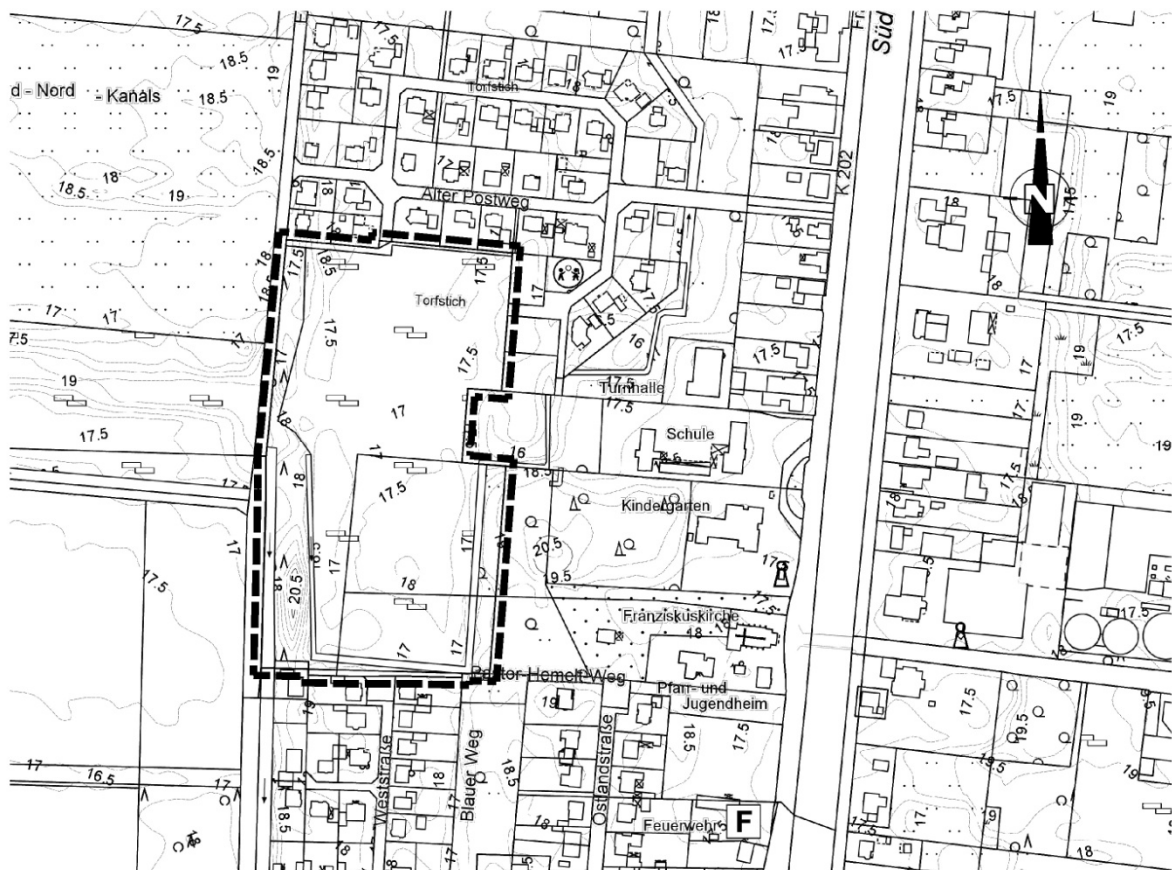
d - Nord - Kanals
18.5
19
17.5
18.5
18.5
19
Torfstich
Alter Postweg
17.5
18.5
17.5
Torfstich
17.5
17.5
17
17
7.5
19
17.5
17.5
17
18
18
20.5
17
18
17
Turnhalle
17.5
Schule
16
Kindergarten
20.5
19.5
Franziskuskirche
18
Pastor-Hemelt-Weg
Pfarr- und Jugendheim
19
18.5
17.5
Weststraße
Blauer Weg
Ostlandstraße
18.5
18
16.5
17
Feuerwehr
F
K 202
Süd
17.5
19
18
17.5
19
17
17.5
19
17.5
17.5
19.5
18